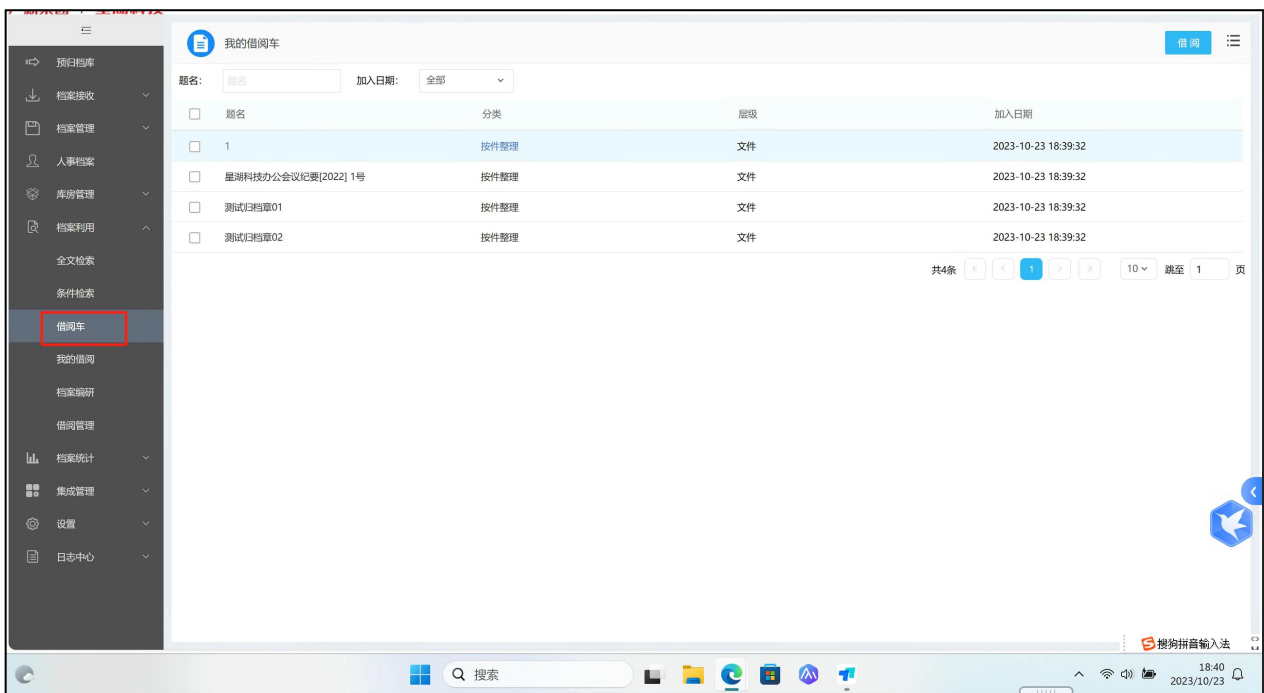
预归档库
档案接收
档案管理
人事档案
库房管理
档案利用
全文检索
条件检索
借阅车
我的借阅
档案编研
借阅管理
档案统计
集成管理
设置
日志中心

我的借阅车
借阅

题名: 题名 加入日期: 全部

| | 题名 | 分类 | 层级 | 加入日期 |
|---|---|---|---|---|
| ☐ | 1 | 按件整理 | 文件 | 2023-10-23 18:39:32 |
| ☐ | 星湖科技办公会议纪要[2022] 1号 | 按件整理 | 文件 | 2023-10-23 18:39:32 |
| ☐ | 测试归档章01 | 按件整理 | 文件 | 2023-10-23 18:39:32 |
| ☐ | 测试归档章02 | 按件整理 | 文件 | 2023-10-23 18:39:32 |

共4条 1 10 跳至 1 页

搜狗拼音输入法

搜索

18:40
2023/10/23